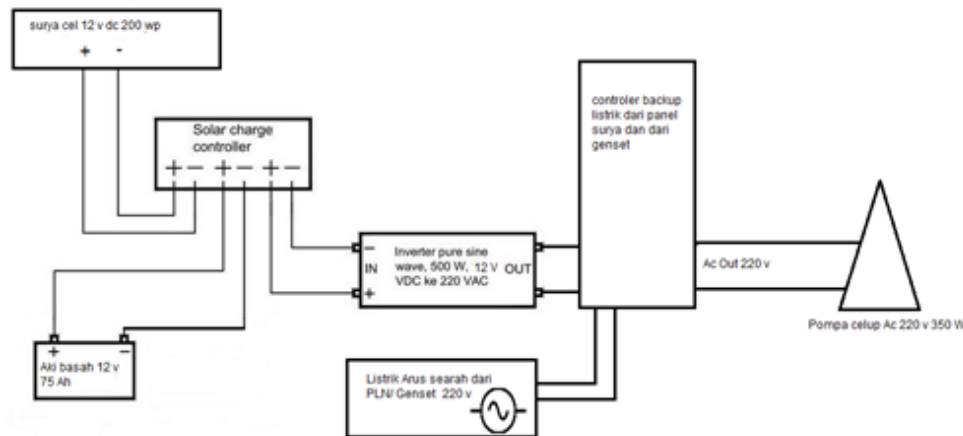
surya cel 12 v dc 200 wp
+ -

Solar charge controller
+ − + − + −

controler backup listrik dari panel surya dan dari genset

− Inverter pure sine wave, 500 W, 12 V VDC ke 220 VAC
IN OUT
+

Ac Out 220 v

Pompa celup Ac 220 v 350 W

+ −
Aki basah 12 v 75 Ah

Listrik Arus searah dari PLN/ Genset 220 v